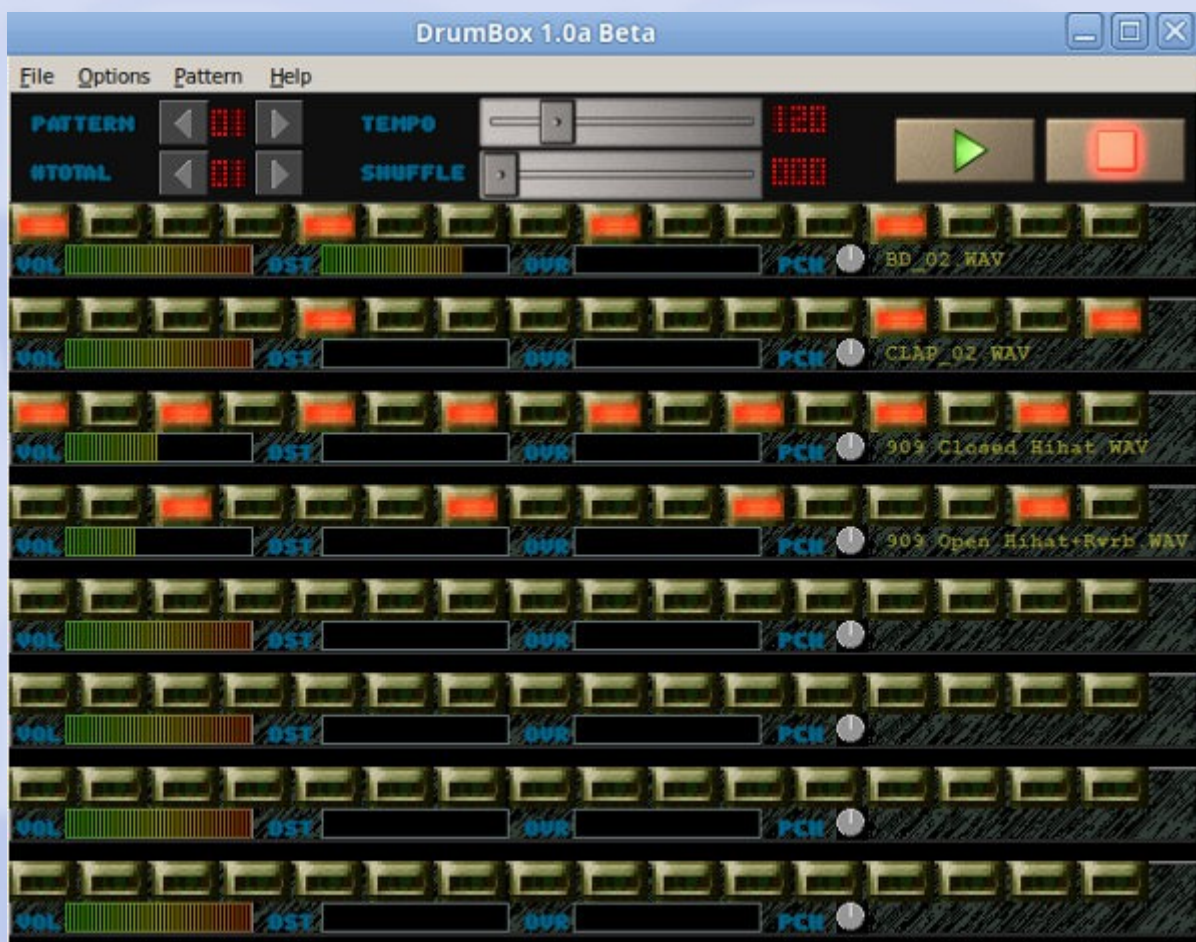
DrumBox 1.0a Beta

File Options Pattern Help

PATTERN 01
#TOTAL 01
TEMPO 120
SHUFFLE 000

VOL DST OVR PCH BD_02.WAV
VOL DST OVR PCH CLAP_02.WAV
VOL DST OVR PCH 909 Closed Hihat.WAV
VOL DST OVR PCH 909 Open Hihat+Rvrb.WAV
VOL DST OVR PCH
VOL DST OVR PCH
VOL DST OVR PCH
VOL DST OVR PCH